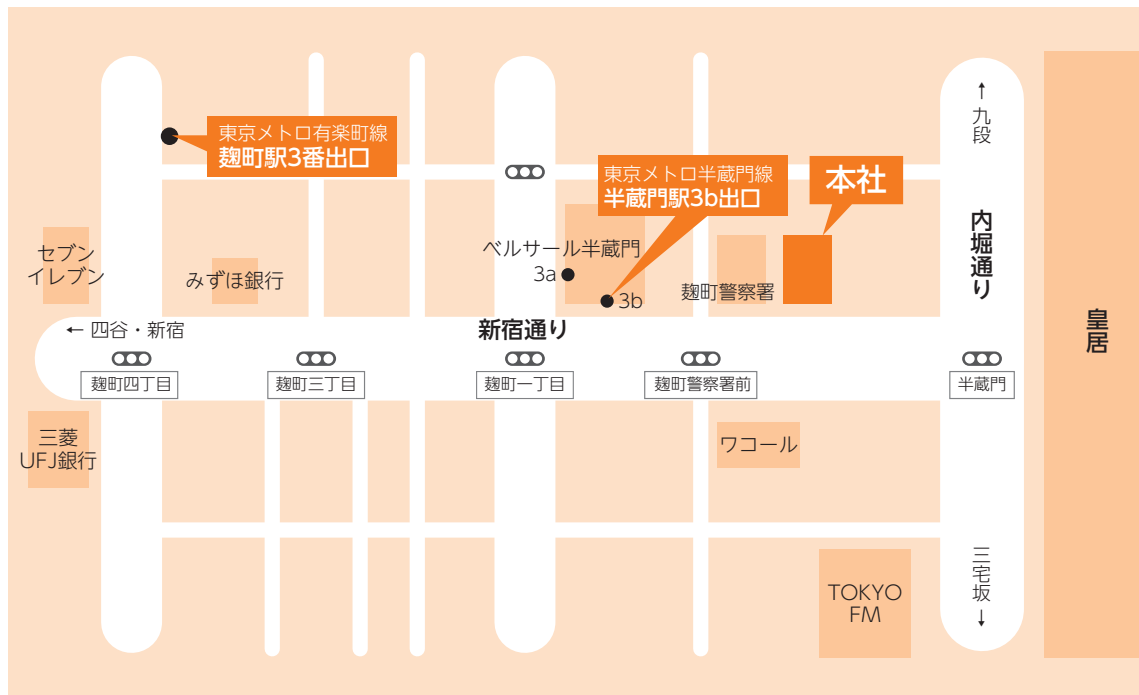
東京メトロ有楽町線
麹町駅3番出口

東京メトロ半蔵門線
半蔵門駅3b出口

本社

↑
九
段

内堀通り

ベルサール半蔵門

3a

3b

麹町警察署

セブン
イレブン

みずほ銀行

← 四谷・新宿

新宿通り

麹町四丁目

麹町三丁目

麹町一丁目

麹町警察署前

半蔵門

皇居

三菱
UFJ銀行

ワコール

TOKYO
FM

三
宅
坂
↓